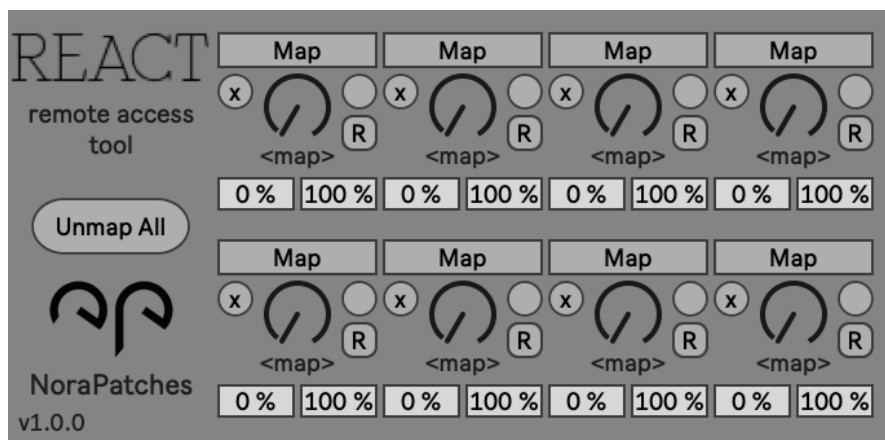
REACT

remote access tool

Unmap All

NoraPatches

v1.0.0

| Map | Map | Map | Map |
|---|---|---|---|
| x R <map> | x R <map> | x R <map> | x R <map> |
| 0 % 100 % | 0 % 100 % | 0 % 100 % | 0 % 100 % |

| Map | Map | Map | Map |
|---|---|---|---|
| x R <map> | x R <map> | x R <map> | x R <map> |
| 0 % 100 % | 0 % 100 % | 0 % 100 % | 0 % 100 % |